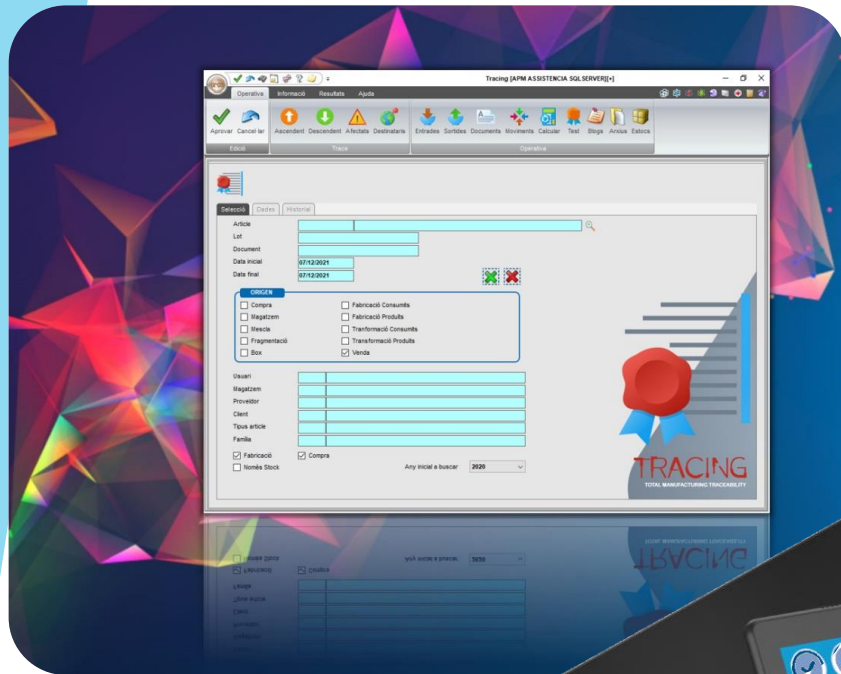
Tracing [APM ASSISTENCIA SQLSERVER][+]

Operativa Informació Resultats Ajuda

Aprovar Cancel·lar
Edició

Ascendent Descendent Afectats Destinataris
Traça

Entrades Sortides Documents Moviments Calcular Test Blogs Arxius Estocs
Operativa

Selecció Dades Historial

Article
Lot
Document
Data inicial 07/12/2021
Data final 07/12/2021

ORIGEN
Compra
Magatzem
Mescla
Fragmentació
Box
Fabricació Consumits
Fabricació Produits
Tranformació Consumits
Transformació Produits
Venda

Usuari
Magatzem
Proveïdor
Client
Tipus article
Familia

Fabricació
Compra
Només Stock

Any inicial a buscar 2020

TRACING
TOTAL MANUFACTURING TRACEABILITY